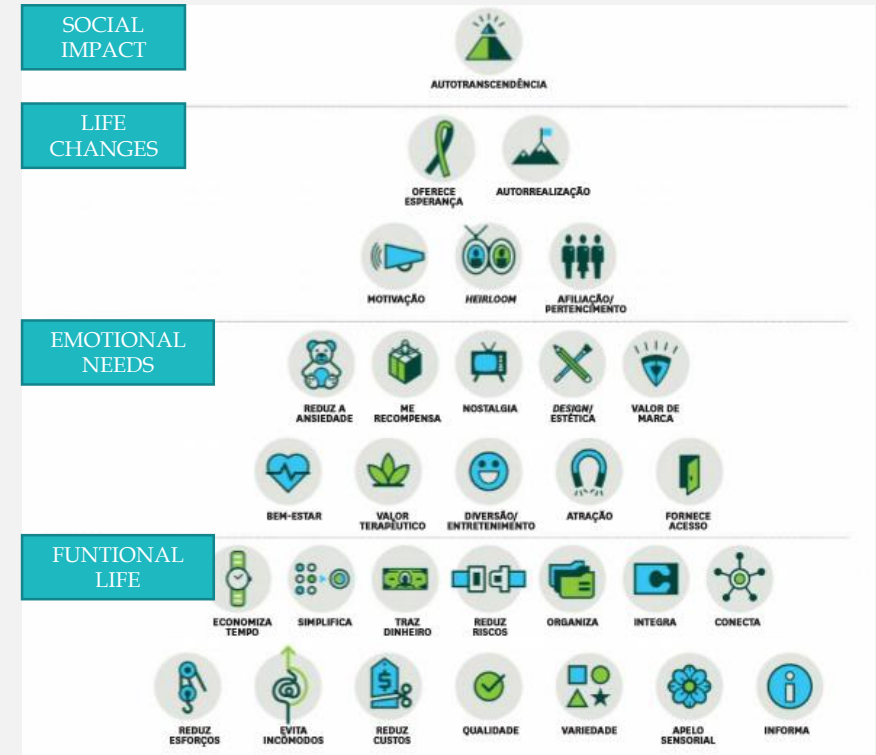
SOCIAL IMPACT

AUTOTRANSCENDÊNCIA

LIFE CHANGES

OFERECE ESPERANÇA

AUTORREALIZAÇÃO

MOTIVAÇÃO

HEIRLOOM

AFILIAÇÃO/ PERTENCIMENTO

EMOTIONAL NEEDS

REDUZ A ANSIEDADE

ME RECOMPENSA

NOSTALGIA

DESIGN/ ESTÉTICA

VALOR DE MARCA

BEM-ESTAR

VALOR TERAPÊUTICO

DIVERSÃO/ ENTRETENIMENTO

ATRAÇÃO

FORNECE ACESSO

FUNTIONAL LIFE

ECONOMIZA TEMPO

SIMPLIFICA

TRAZ DINHEIRO

REDUZ RISCOS

ORGANIZA

INTEGRA

CONECTA

REDUZ ESFORÇOS

EVITA INCÔMODOS

REDUZ CUSTOS

QUALIDADE

VARIEDADE

APELO SENSORIAL

INFORMA